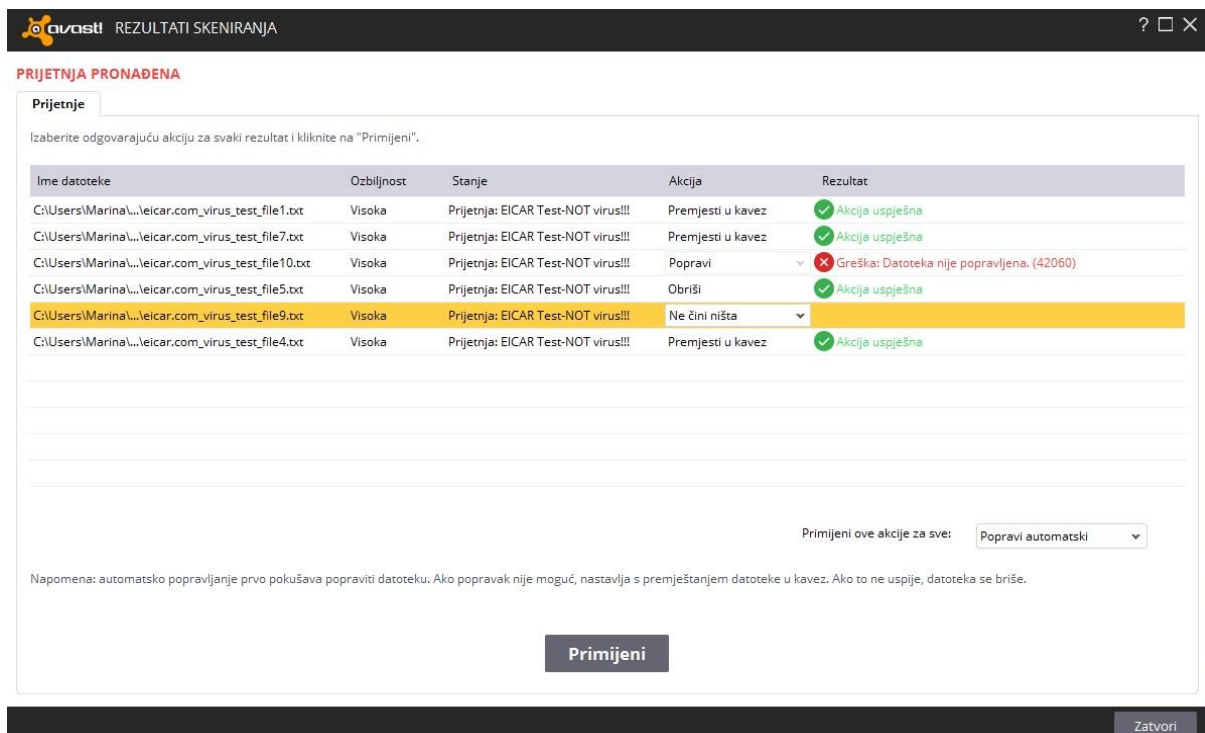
avast! REZULTATI SKENIRANJA

? ☐ X

PRIJETNJA PRONAĐENA

Prijetnje

Izaberite odgovarajuću akciju za svaki rezultat i kliknite na "Primijeni".

| Ime datoteke | Ozbiljnost | Stanje | Akcija | Rezultat |
|---|---|---|---|---|
| C:\Users\Marina\...\eicar.com_virus_test_file1.txt | Visoka | Prijetnja: EICAR Test-NOT virus!!! | Premjesti u kavez | Akcija uspješna |
| C:\Users\Marina\...\eicar.com_virus_test_file7.txt | Visoka | Prijetnja: EICAR Test-NOT virus!!! | Premjesti u kavez | Akcija uspješna |
| C:\Users\Marina\...\eicar.com_virus_test_file10.txt | Visoka | Prijetnja: EICAR Test-NOT virus!!! | Popravi | Greška: Datoteka nije popravljena. (42060) |
| C:\Users\Marina\...\eicar.com_virus_test_file5.txt | Visoka | Prijetnja: EICAR Test-NOT virus!!! | Obriši | Akcija uspješna |
| C:\Users\Marina\...\eicar.com_virus_test_file9.txt | Visoka | Prijetnja: EICAR Test-NOT virus!!! | Ne čini ništa | |
| C:\Users\Marina\...\eicar.com_virus_test_file4.txt | Visoka | Prijetnja: EICAR Test-NOT virus!!! | Premjesti u kavez | Akcija uspješna |

Primijeni ove akcije za sve: Popravi automatski

Napomena: automatsko popravljanje prvo pokušava popraviti datoteku. Ako popravak nije moguć, nastavlja s premještanjem datoteke u kavez. Ako to ne uspije, datoteka se briše.

Primijeni

Zatvori